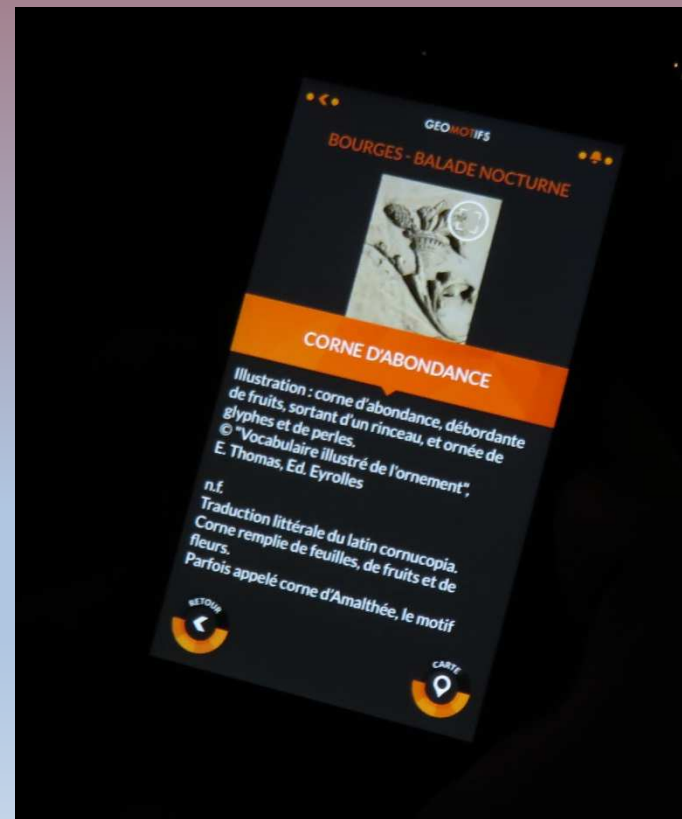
GEOMOTIFS

BOURGES - BALADE NOCTURNE

CORNE D'ABONDANCE

Illustration : corne d'abondance, débordante de fruits, sortant d'un rinceau, et ornée de glyphes et de perles.
© "Vocabulaire illustré de l'ornement", E. Thomas, Ed. Eyrolles

n.f.
Traduction littérale du latin cornucopia.
Corne remplie de feuilles, de fruits et de fleurs.
Parfois appelé corne d'Amalthée, le motif

RETOUR

CARTE